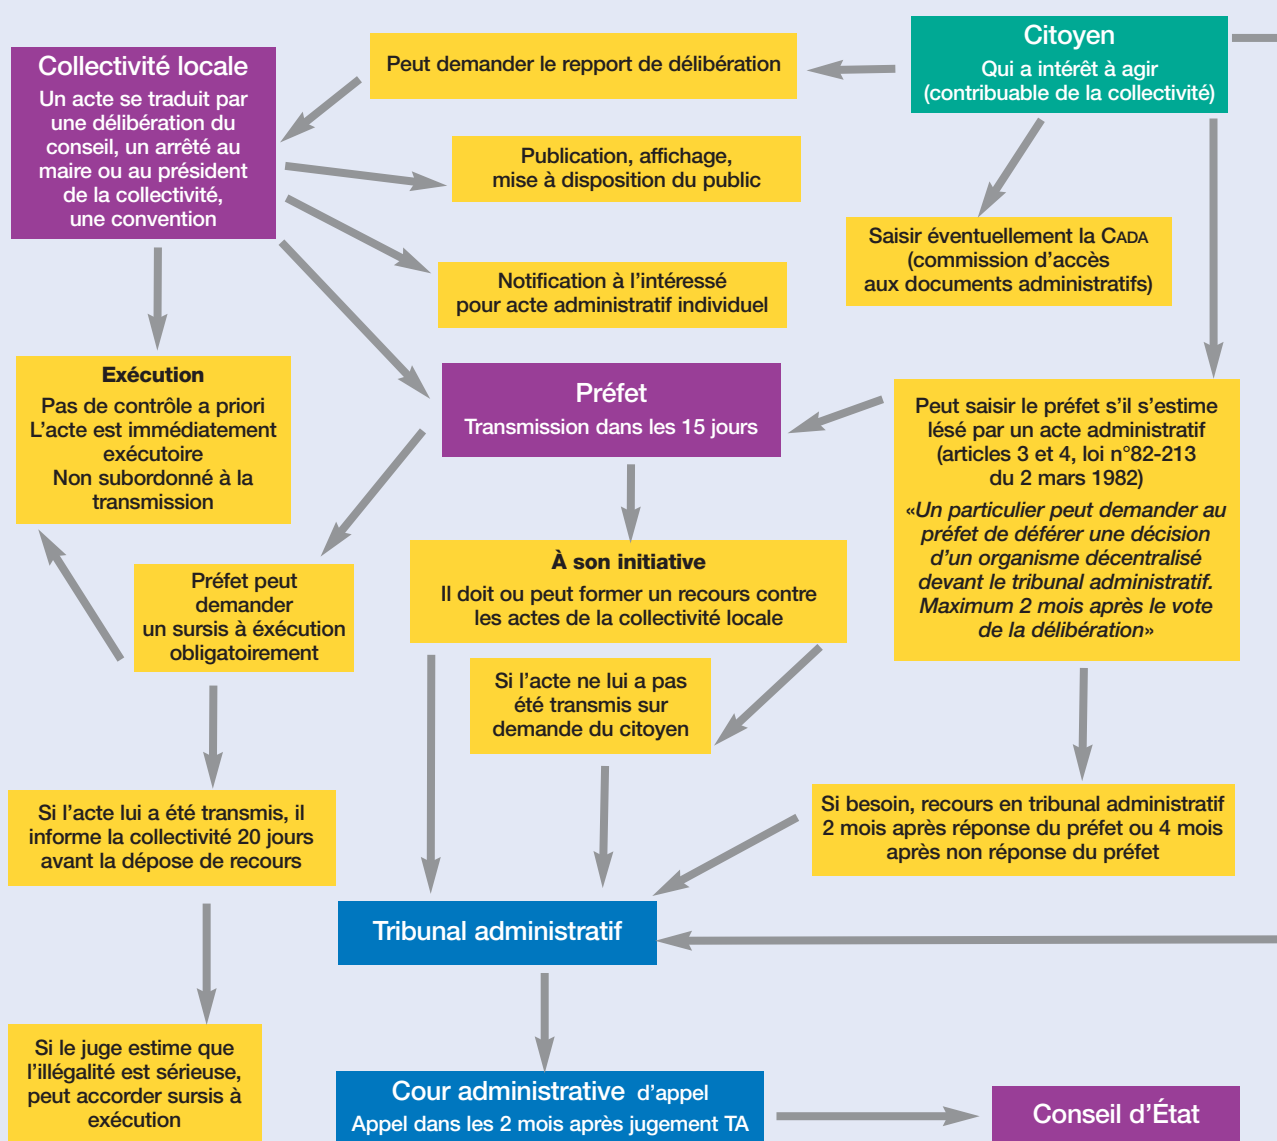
Citoyen
Qui a intérêt à agir
(contribuable de la collectivité)

Peut demander le report de délibération

Collectivité locale
Un acte se traduit par une délibération du conseil, un arrêté au maire ou au président de la collectivité, une convention

Publication, affichage, mise à disposition du public

Saisir éventuellement la CADA (commission d'accès aux documents administratifs)

Notification à l'intéressé pour acte administratif individuel

Exécution
Pas de contrôle a priori
L'acte est immédiatement exécutoire
Non subordonné à la transmission

Préfet
Transmission dans les 15 jours

Peut saisir le préfet s'il s'estime lésé par un acte administratif (articles 3 et 4, loi n°82-213 du 2 mars 1982)
«Un particulier peut demander au préfet de déférer une décision d'un organisme décentralisé devant le tribunal administratif. Maximum 2 mois après le vote de la délibération»

Préfet peut demander un sursis à exécution obligatoirement

À son initiative
Il doit ou peut former un recours contre les actes de la collectivité locale

Si l'acte ne lui a pas été transmis sur demande du citoyen

Si l'acte lui a été transmis, il informe la collectivité 20 jours avant la dépose de recours

Si besoin, recours en tribunal administratif 2 mois après réponse du préfet ou 4 mois après non réponse du préfet

Tribunal administratif

Si le juge estime que l'illégalité est sérieuse, peut accorder sursis à exécution

Cour administrative d'appel
Appel dans les 2 mois après jugement TA

Conseil d'État